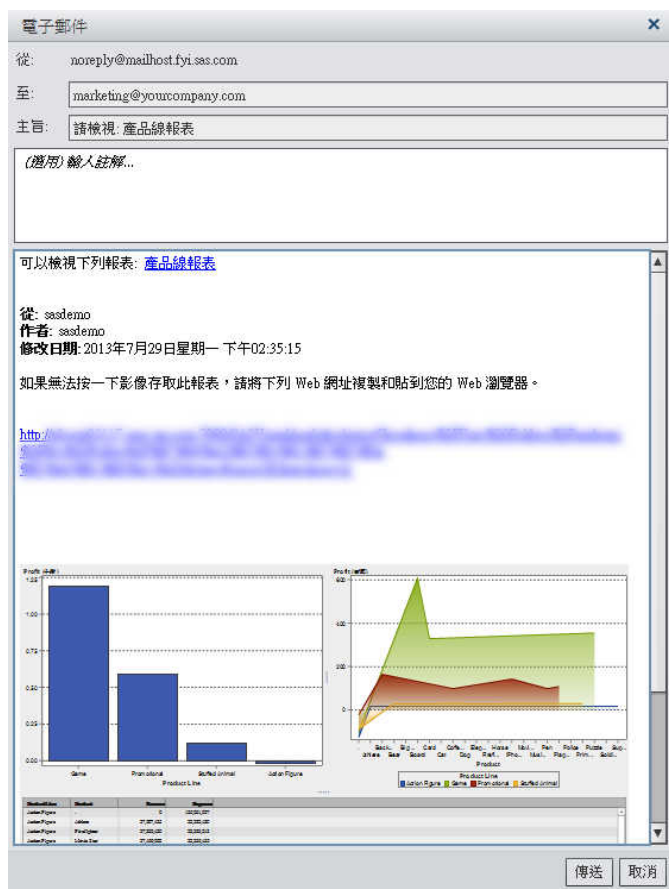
電子郵件

從: noreply@mailhost.fyi.sas.com

至: marketing@yourcompany.com

主旨: 請檢視: 產品線報表

(選用) 輸入註解...

可以檢視下列報表: 產品線報表

從: sasdemo
作者: sasdemo
修改日期: 2013年7月29日星期一 下午02:35:15

如果無法按一下影像存取此報表，請將下列 Web 網址複製和貼到您的 Web 瀏覽器。

http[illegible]

Profit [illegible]
1.25
1.00
0.75
0.50
0.25
0.00
Game
Promotional
Stuffed animal
Action Figure
Product Line

Profit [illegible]
600
400
200
0
Back... Big... Card Coffe... Elep... Horse Nail... Pen Police Puzzle Sup...
Kites Bear Board Cat Dog Ref... Pho... Nail... Flag... Prim... Soldi...
Product
Product Line
Action Figure Game Promotional Stuffed animal

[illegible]

傳送 取消